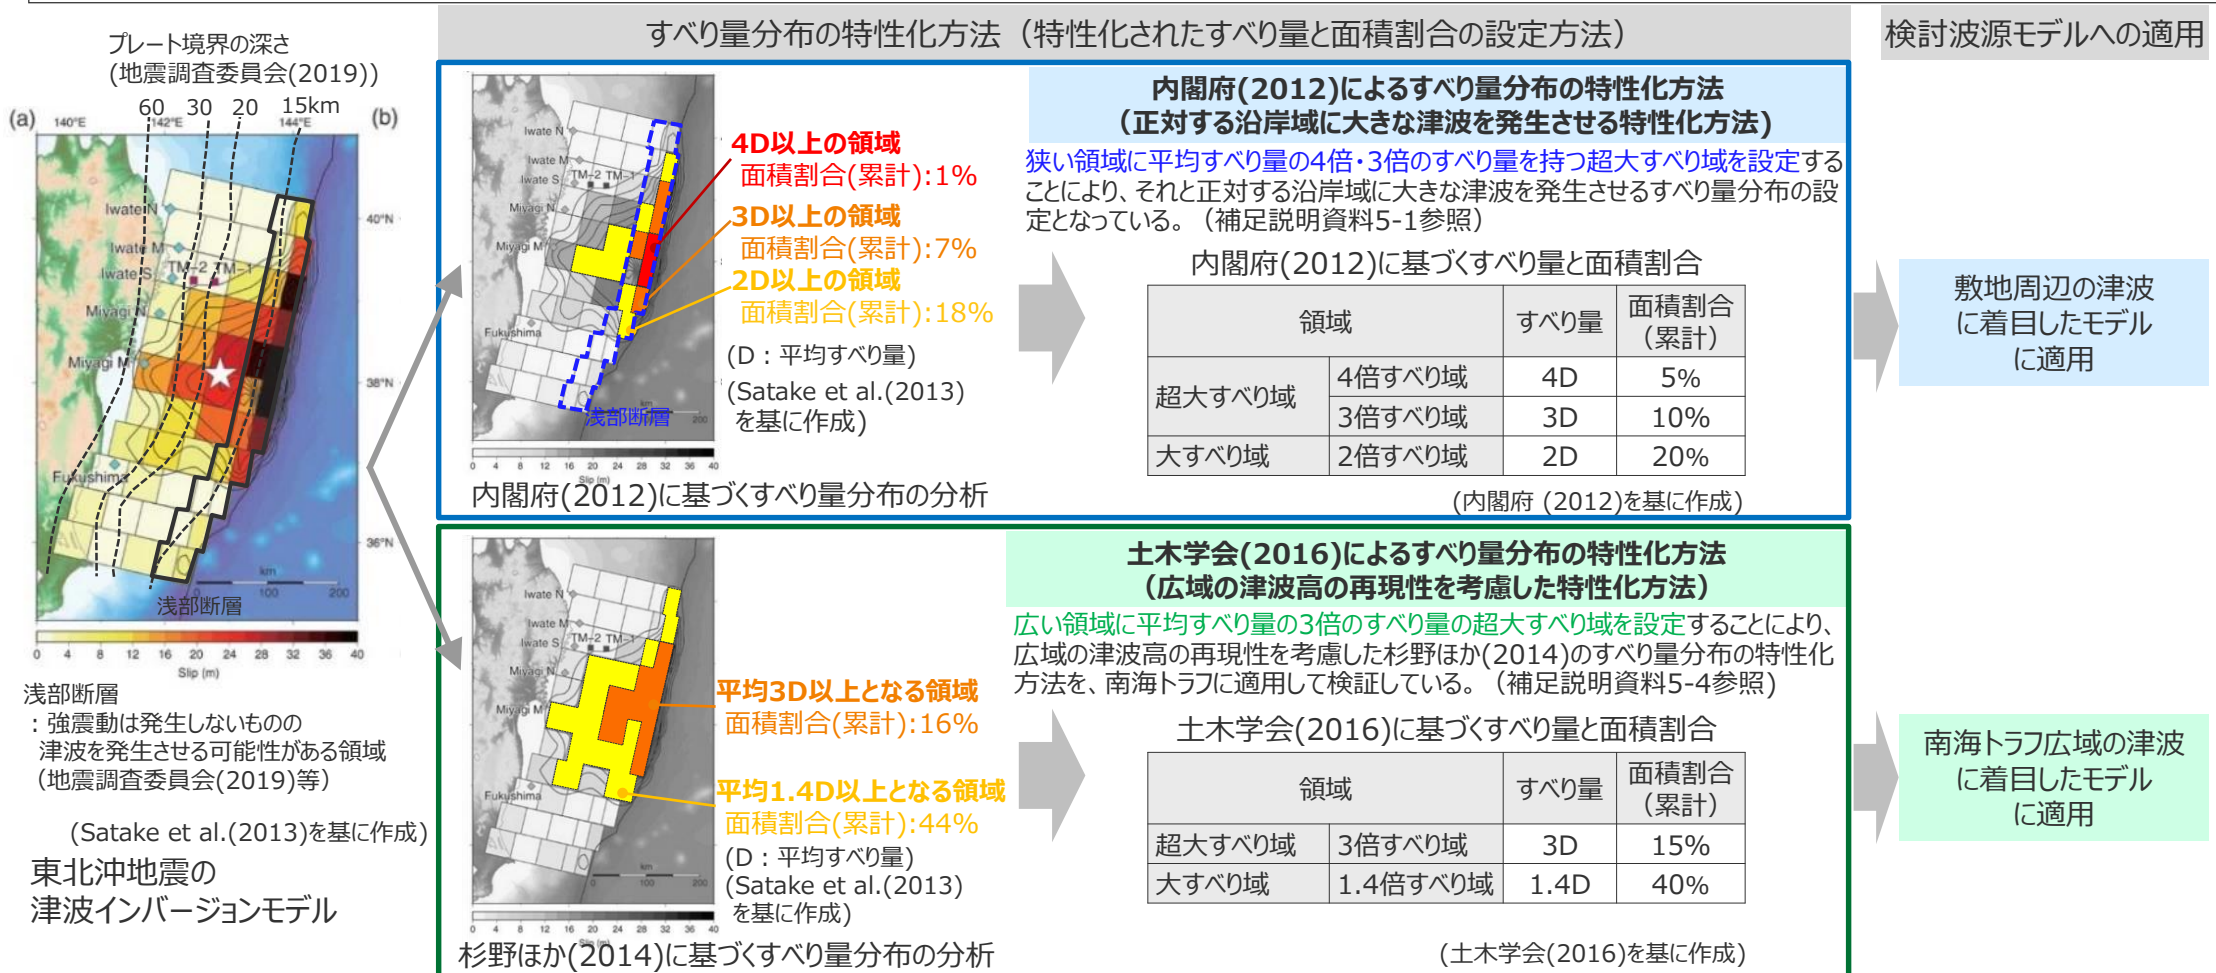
プレート境界の深さ
(地震調査委員会(2019))
60 30 20 15km
(a) 140°E 142°E 144°E (b)
Iwate N
Iwate M
Iwate S
TM-2 TM-1
Miyagi N
Miyagi M
Fukushima
40°N
38°N
36°N
km
100 200
浅部断層
0 4 8 12 16 20 24 28 32 36 40
Slip (m)

浅部断層
：強震動は発生しないものの
津波を発生させる可能性がある領域
(地震調査委員会(2019)等)

(Satake et al.(2013)を基に作成)

東北沖地震の
津波インバージョンモデル

すべり量分布の特性化方法（特性化されたすべり量と面積割合の設定方法）

検討波源モデルへの適用

Iwate N
Iwate M
Iwate S
TM-2 TM-1
Miyagi N
Miyagi M
Fukushima
浅部断層
0 4 8 12 16 20 24 28 32 36 40
Slip (m)

4D以上の領域
面積割合(累計):1%
3D以上の領域
面積割合(累計):7%
2D以上の領域
面積割合(累計):18%
(D：平均すべり量)
(Satake et al.(2013)
を基に作成)

内閣府(2012)に基づくすべり量分布の分析

内閣府(2012)によるすべり量分布の特性化方法
(正対する沿岸域に大きな津波を発生させる特性化方法)

狭い領域に平均すべり量の4倍･3倍のすべり量を持つ超大すべり域を設定することにより、それと正対する沿岸域に大きな津波を発生させるすべり量分布の設定となっている。（補足説明資料5-1参照）

内閣府(2012)に基づくすべり量と面積割合

| 領域 | | すべり量 | 面積割合(累計) |
|---|---|---|---|
| 超大すべり域 | 4倍すべり域 | 4D | 5% |
| | 3倍すべり域 | 3D | 10% |
| 大すべり域 | 2倍すべり域 | 2D | 20% |

(内閣府 (2012)を基に作成)

敷地周辺の津波
に着目したモデル
に適用

Iwate N
Iwate M
Iwate S
TM-2 TM-1
Miyagi N
Miyagi M
Fukushima
km
100 200
0 4 8 12 16 20 24 28 32 36 40
Slip (m)

平均3D以上となる領域
面積割合(累計):16%
平均1.4D以上となる領域
面積割合(累計):44%
(D：平均すべり量)
(Satake et al.(2013)
を基に作成)

杉野ほか(2014)に基づくすべり量分布の分析

土木学会(2016)によるすべり量分布の特性化方法
(広域の津波高の再現性を考慮した特性化方法)

広い領域に平均すべり量の3倍のすべり量の超大すべり域を設定することにより、広域の津波高の再現性を考慮した杉野ほか(2014)のすべり量分布の特性化方法を、南海トラフに適用して検証している。（補足説明資料5-4参照）

土木学会(2016)に基づくすべり量と面積割合

| 領域 | | すべり量 | 面積割合(累計) |
|---|---|---|---|
| 超大すべり域 | 3倍すべり域 | 3D | 15% |
| 大すべり域 | 1.4倍すべり域 | 1.4D | 40% |

(土木学会(2016)を基に作成)

南海トラフ広域の津波
に着目したモデル
に適用